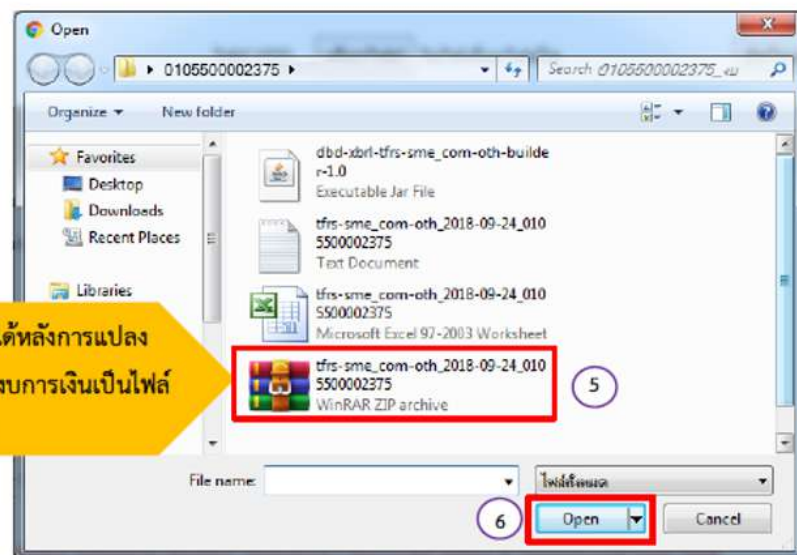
Open

0105500002375 ▸

Search 0105500002375_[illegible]

Organize ▾

New folder

Favorites

Desktop

Downloads

Recent Places

Libraries

dbd-xbrl-tfrs-sme_com-oth-builder-1.0
Executable Jar File

tfrs-sme_com-oth_2018-09-24_0105500002375
Text Document

tfrs-sme_com-oth_2018-09-24_0105500002375
Microsoft Excel 97-2003 Worksheet

tfrs-sme_com-oth_2018-09-24_0105500002375
WinRAR ZIP archive

ด้หลังการแปลง
งบการเงินเป็นไฟล์

5

File name:

ไฟล์ทั้งหมด

6

Open

Cancel